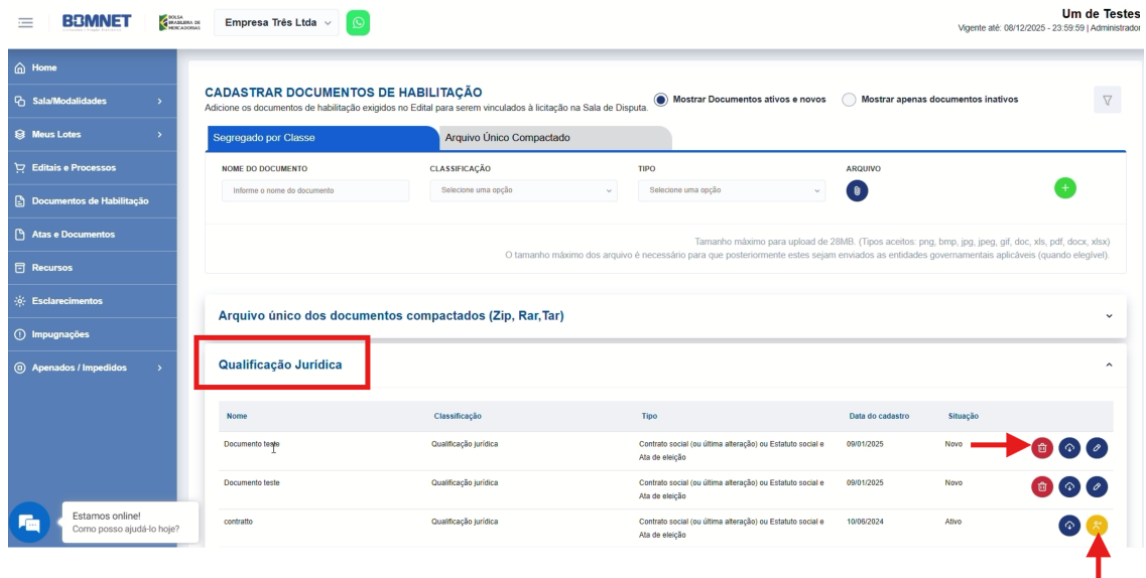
BBMNET

BOLSA BRASILEIRA DE MERCADORIAS

Empresa Três Ltda

Um de Testes
Vigente até: 08/12/2025 - 23:59:59 | Administrador

Home
Sala/Modalidades
Meus Lotes
Editais e Processos
Documentos de Habilitação
Atas e Documentos
Recursos
Esclarecimentos
Impugnações
Apenados / Impedidos

CADASTRAR DOCUMENTOS DE HABILITAÇÃO
Adicione os documentos de habilitação exigidos no Edital para serem vinculados à licitação na Sala de Disputa.

Mostrar Documentos ativos e novos
Mostrar apenas documentos inativos

Segregado por Classe
Arquivo Único Compactado

NOME DO DOCUMENTO
Informe o nome do documento
CLASSIFICAÇÃO
Selecione uma opção
TIPO
Selecione uma opção
ARQUIVO

Tamanho máximo para upload de 28MB. (Tipos aceitos: png, bmp, jpg, jpeg, gif, doc, xls, pdf, docx, xlsx)
O tamanho máximo dos arquivo é necessário para que posteriormente estes sejam enviados as entidades governamentais aplicáveis (quando elegível).

Arquivo único dos documentos compactados (Zip, Rar,Tar)

Qualificação Jurídica

| Nome | Classificação | Tipo | Data do cadastro | Situação |
|---|---|---|---|---|
| Documento teste | Qualificação jurídica | Contrato social (ou última alteração) ou Estatuto social e Ata de eleição | 09/01/2025 | Novo |
| Documento teste | Qualificação jurídica | Contrato social (ou última alteração) ou Estatuto social e Ata de eleição | 09/01/2025 | Novo |
| contratto | Qualificação jurídica | Contrato social (ou última alteração) ou Estatuto social e Ata de eleição | 10/06/2024 | Ativo |

Estamos online!
Como posso ajudá-lo hoje?